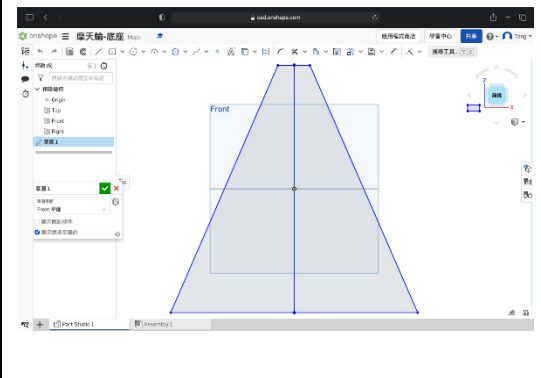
cad.onshape.com

onshape 摩天輪-底座 Main

應用程式商店 學習中心 共享 Tang

搜尋工具... S

特徵 (6)

依據名稱或類型進行篩選

預設幾何

Origin

Top

Front

Right

草圖 1

Front

前視

草圖 1

草圖平面

Front 平面

顯示圖面相關

顯示限制處的範圍

Part Studio 1

Assembly 1